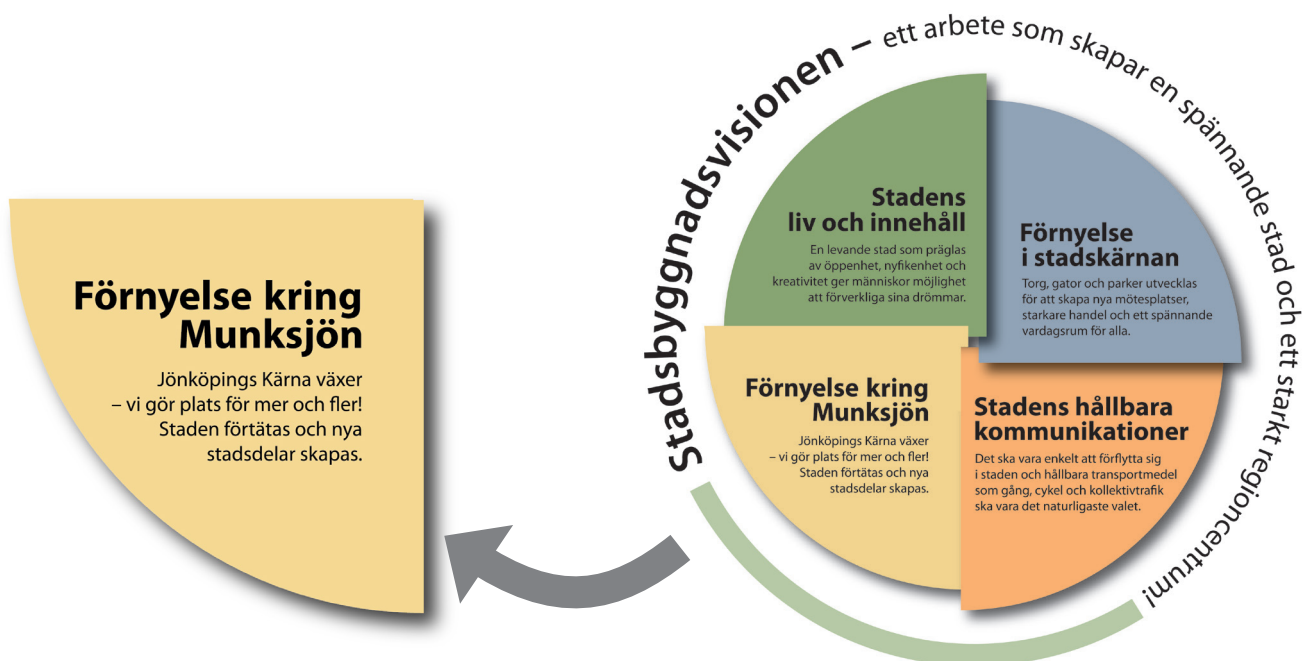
Förnyelse kring Munksjön

Jönköpings Kärna växer – vi gör plats för mer och fler! Staden förtätas och nya stadsdelar skapas.

Stadsbyggnadsvisionen – ett arbete som skapar en spännande stad och ett starkt regioncentrum!

Stadens liv och innehåll

En levande stad som präglas av öppenhet, nyfikenhet och kreativitet ger människor möjlighet att förverkliga sina drömmar.

Förnyelse i stadskärnan

Torg, gator och parker utvecklas för att skapa nya mötesplatser, starkare handel och ett spännande vardagsrum för alla.

Förnyelse kring Munksjön

Jönköpings Kärna växer – vi gör plats för mer och fler! Staden förtätas och nya stadsdelar skapas.

Stadens hållbara kommunikationer

Det ska vara enkelt att förflytta sig i staden och hållbara transportmedel som gång, cykel och kollektivtrafik ska vara det naturligaste valet.